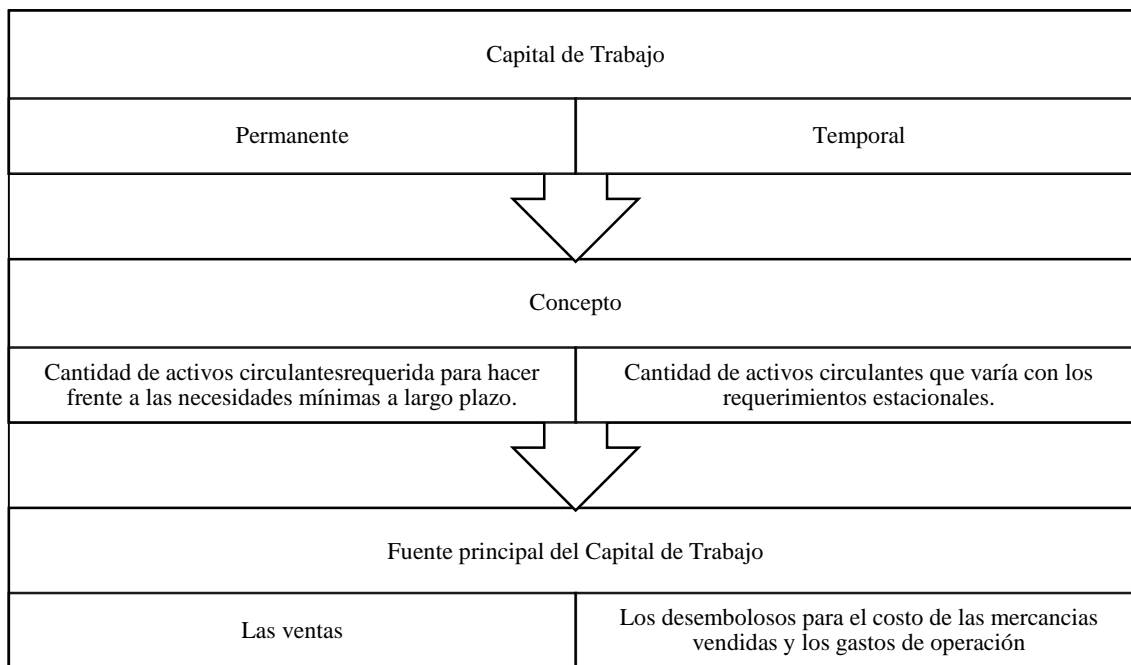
Capital de Trabajo

| Permanente | Temporal |
|---|---|

Concepto

| Cantidad de activos circulantesrequerida para hacer frente a las necesidades mínimas a largo plazo. | Cantidad de activos circulantes que varía con los requerimientos estacionales. |
|---|---|

Fuente principal del Capital de Trabajo

| Las ventas | Los desembolosos para el costo de las mercancias vendidas y los gastos de operación |
|---|---|